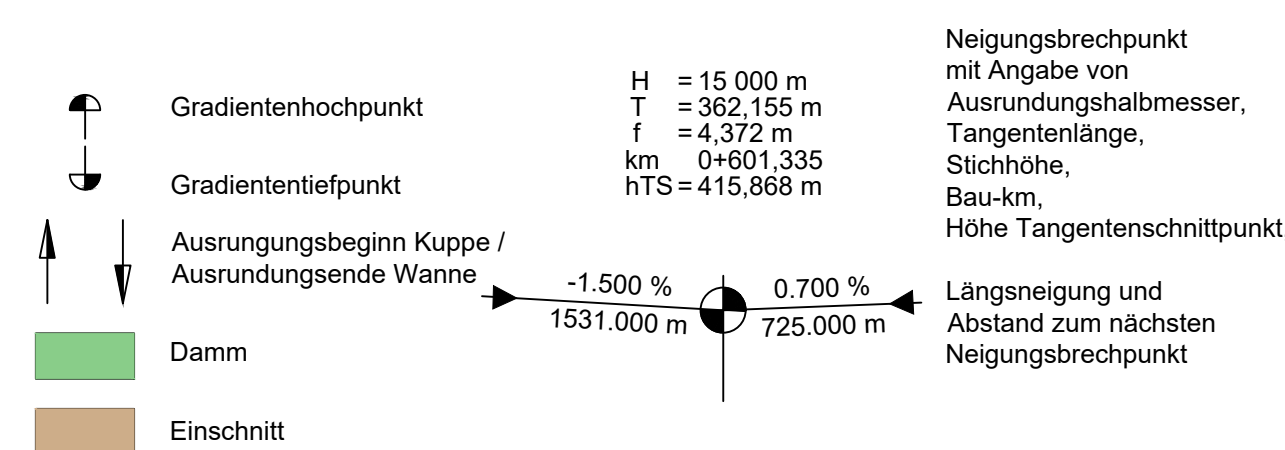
Gradientenhochpunkt

Gradiententiefpunkt

Ausrungungsbeginn Kuppe / Ausrundungsende Wanne

Damm

Einschnitt

H = 15 000 m
T = 362,155 m
f = 4,372 m
km 0+601,335
hTS = 415,868 m

-1.500 %
1531.000 m

0.700 %
725.000 m

Neigungsbrechpunkt mit Angabe von Ausrundungshalbmesser, Tangentenlänge, Stichhöhe, Bau-km, Höhe Tangentenschnittpunkt

Längsneigung und Abstand zum nächsten Neigungsbrechpunkt